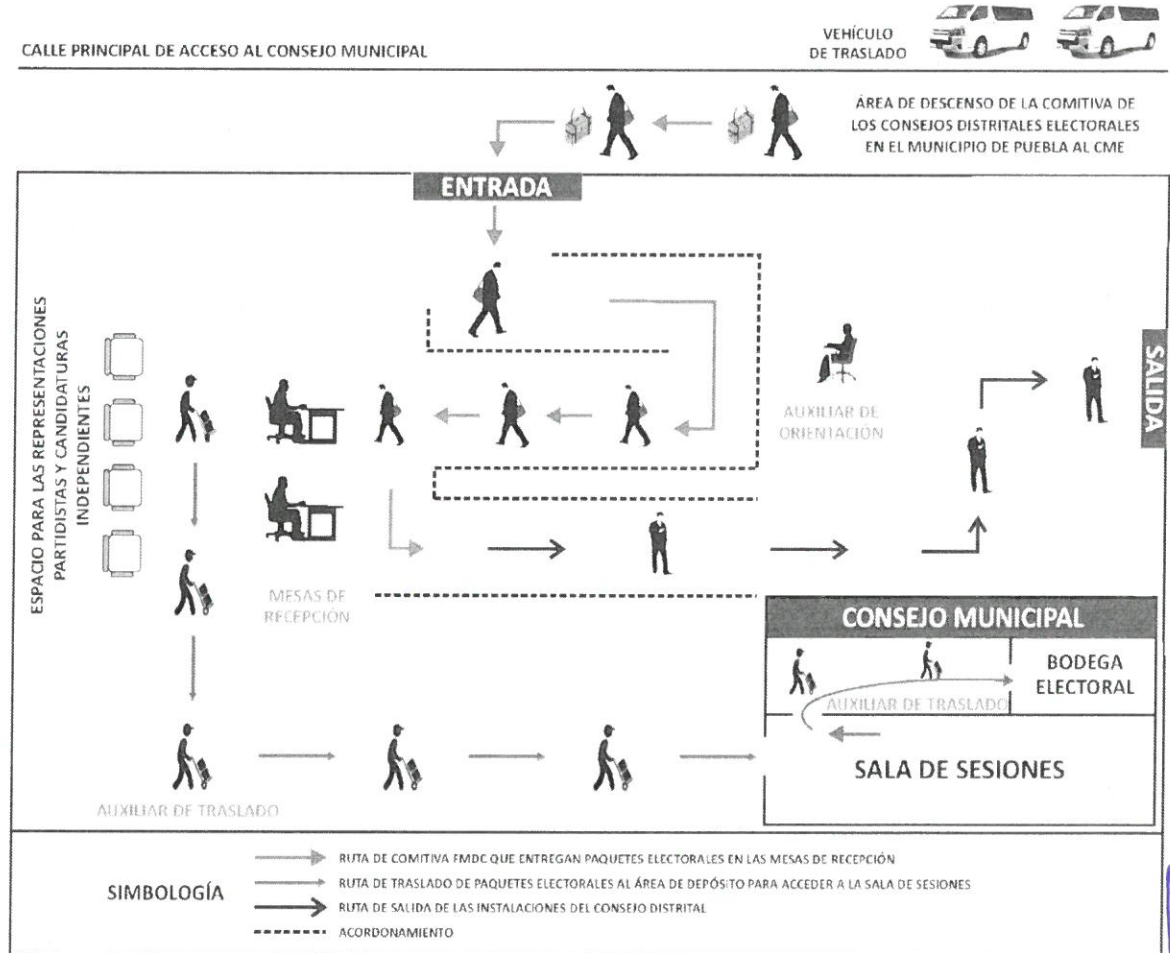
CALLE PRINCIPAL DE ACCESO AL CONSEJO MUNICIPAL

VEHÍCULO DE TRASLADO

ÁREA DE DESCENSO DE LA COMITIVA DE LOS CONSEJOS DISTRITALES ELECTORALES EN EL MUNICIPIO DE PUEBLA AL CME

ENTRADA

ESPACIO PARA LAS REPRESENTACIONES PARTIDISTAS Y CANDIDATURAS INDEPENDIENTES

AUXILIAR DE ORIENTACIÓN

SALIDA

MESAS DE RECEPCIÓN

CONSEJO MUNICIPAL

BODEGA ELECTORAL

AUXILIAR DE TRASLADO

SALA DE SESIONES

AUXILIAR DE TRASLADO

SIMBOLOGÍA

RUTA DE COMITIVA FMDC QUE ENTREGAN PAQUETES ELECTORALES EN LAS MESAS DE RECEPCIÓN

RUTA DE TRASLADO DE PAQUETES ELECTORALES AL ÁREA DE DEPÓSITO PARA ACCEDER A LA SALA DE SESIONES

RUTA DE SALIDA DE LAS INSTALACIONES DEL CONSEJO DISTRITAL

ACORDONAMIENTO